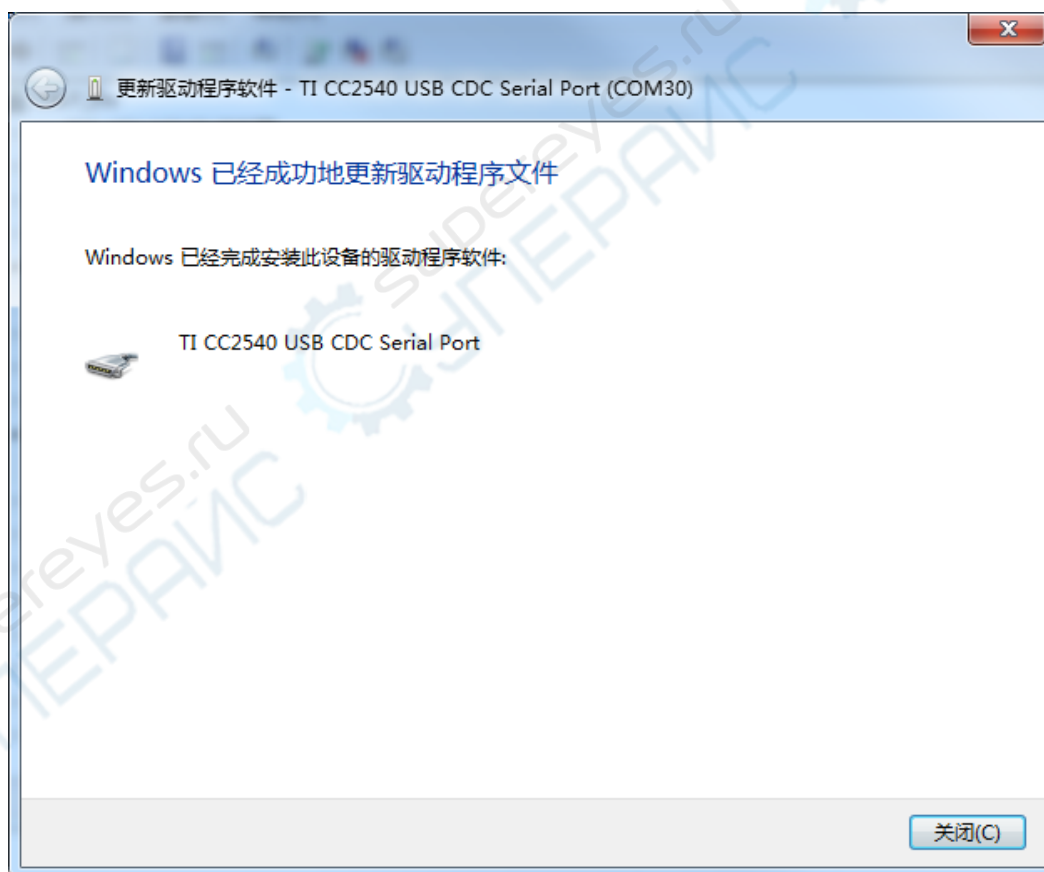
更新驱动程序软件 - TI CC2540 USB CDC Serial Port (COM30)

Windows 已经成功地更新驱动程序文件

Windows 已经完成安装此设备的驱动程序软件:

TI CC2540 USB CDC Serial Port

关闭(C)

supereyes.ru СУПЕРАЙС
supereyes.ru СУПЕРАЙС